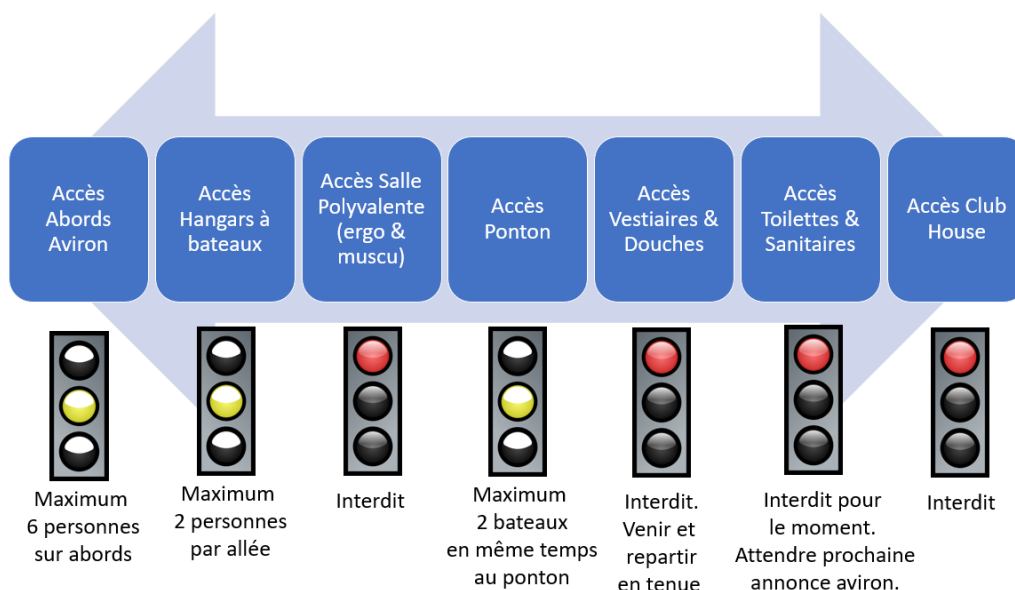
Accès Abords Aviron

Accès Hangars à bateaux

Accès Salle Polyvalente (ergo & muscu)

Accès Ponton

Accès Vestiaires & Douches

Accès Toilettes & Sanitaires

Accès Club House

Maximum 6 personnes sur abords

Maximum 2 personnes par allée

Interdit

Maximum 2 bateaux en même temps au ponton

Interdit. Venir et repartir en tenue

Interdit pour le moment. Attendre prochaine annonce aviron.

Interdit